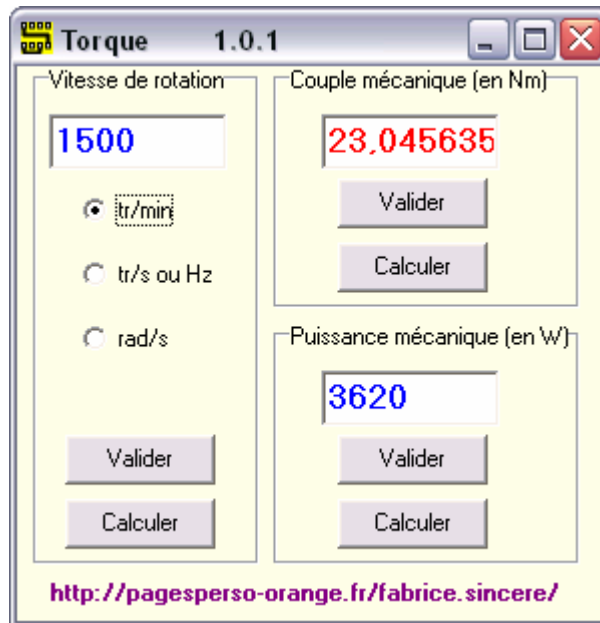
Torque 1.0.1

Vitesse de rotation

1500

tr/min

tr/s ou Hz

rad/s

Valider

Calculer

Couple mécanique (en Nm)

23,045635

Valider

Calculer

Puissance mécanique (en W)

3620

Valider

Calculer

http://pagesperso-orange.fr/fabrice.sincere/